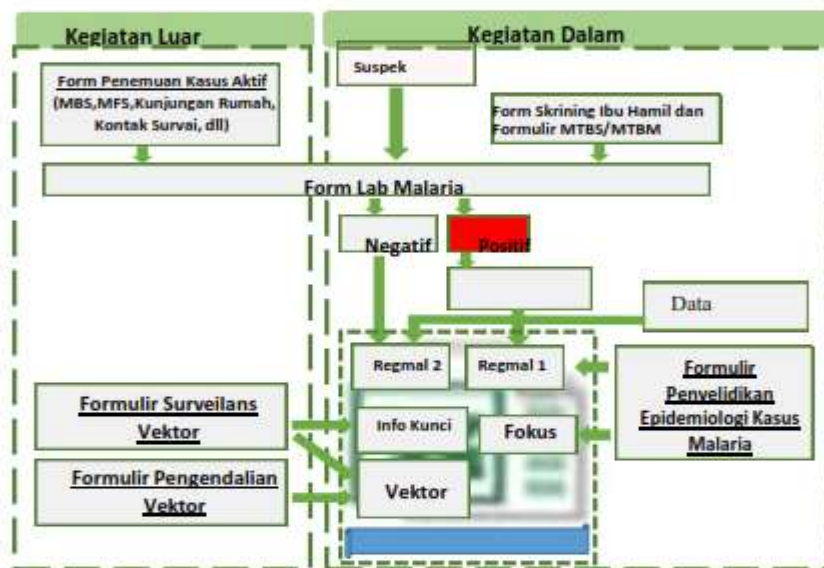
Kegiatan Luar

Kegiatan Dalam

Form Penemuan Kasus Aktif (MBS,MFS,Kunjungan Rumah, Kontak Survai, dll)

Suspek

Form Skrining Ibu Hamil dan Formulir MTBS/MTBM

Form Lab Malaria

Negatif

Positif

Data

Regmal 2

Regmal 1

Formulir Penyelidikan Epidemiologi Kasus Malaria

Formulir Surveilans Vektor

Info Kunci

Fokus

Formulir Pengendalian Vektor

Vektor